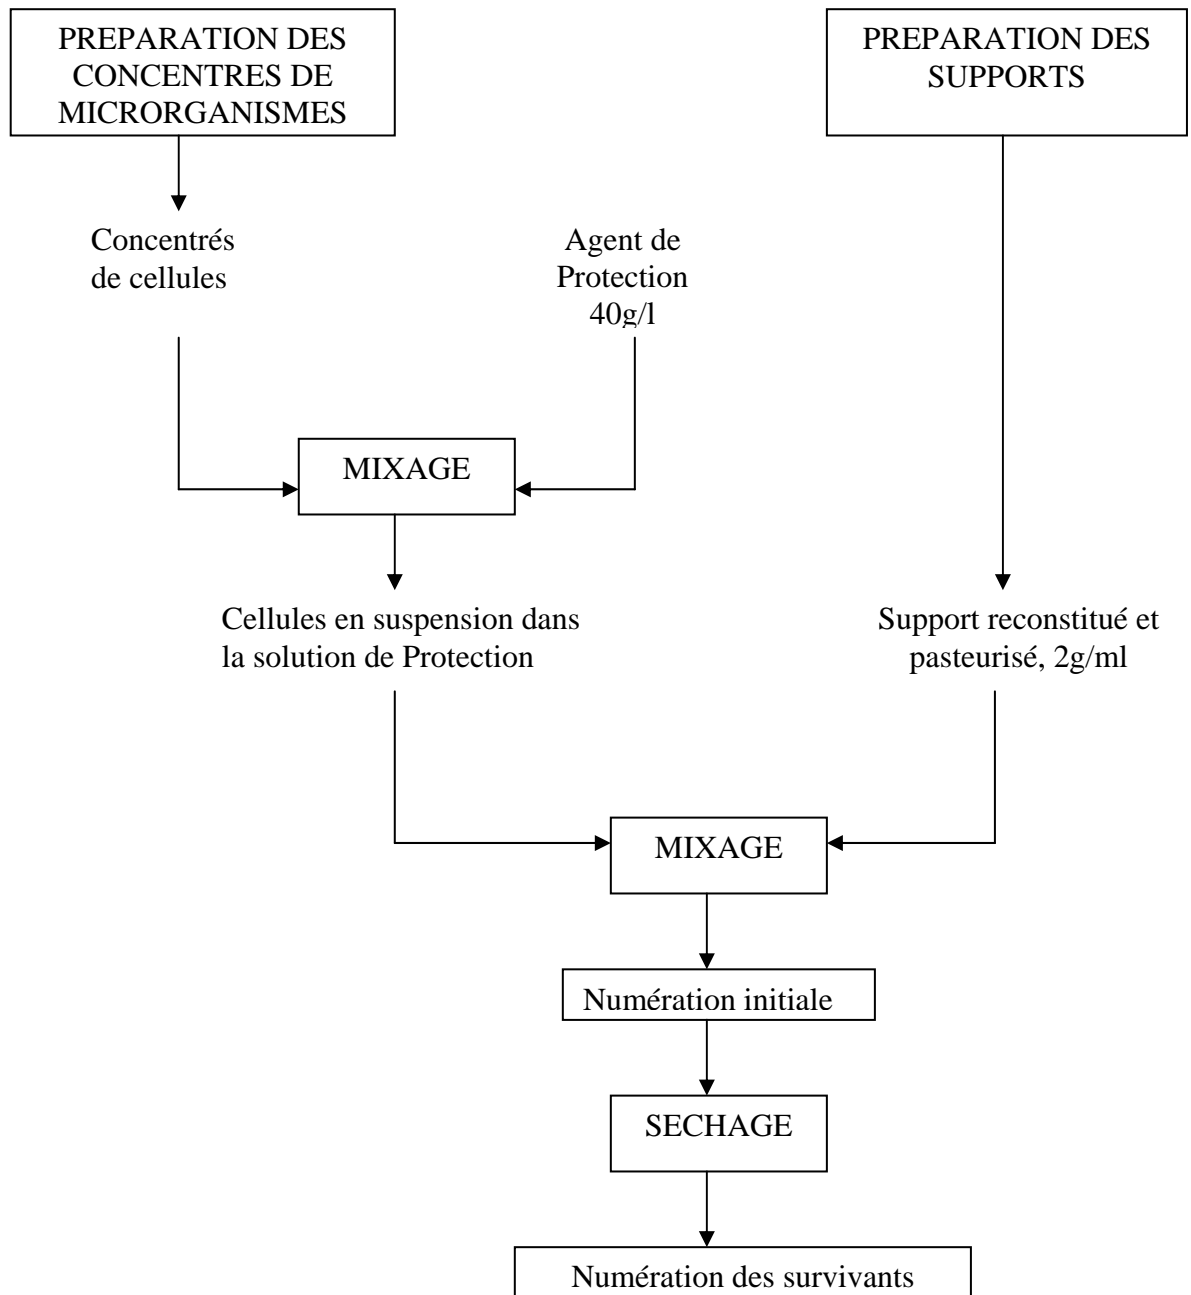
PREPARATION DES CONCENTRES DE MICRORGANISMES

PREPARATION DES SUPPORTS

Concentrés de cellules

Agent de Protection 40g/l

MIXAGE

Cellules en suspension dans la solution de Protection

Support reconstitué et pasteurisé, 2g/ml

MIXAGE

Numération initiale

SECHAGE

Numération des survivants